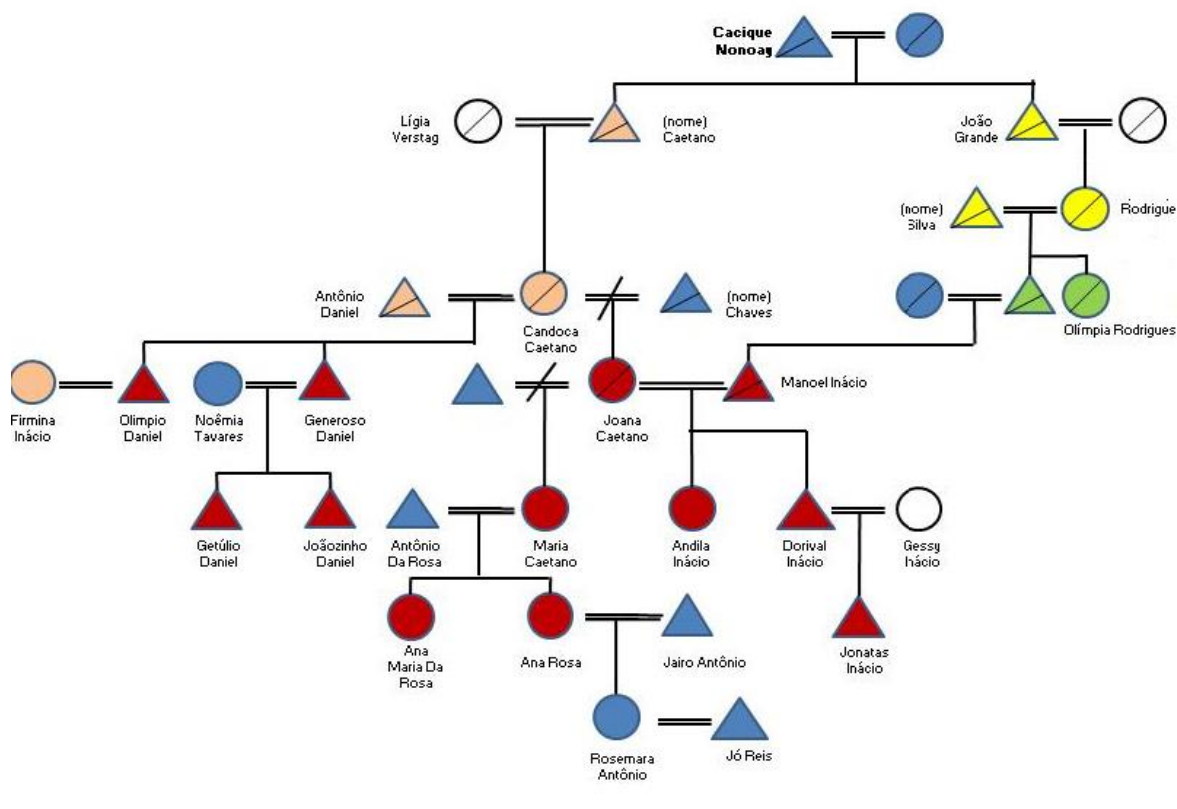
Cacique Nonoag

Lígia Verstag

(nome) Caetano

João Grande

(nome) Silva

Rodrigue

Antônio Daniel

Candoca Caetano

(nome) Chaves

Olímpia Rodrigues

Firmina Inácio

Olimpio Daniel

Noêmia Tavares

Generoso Daniel

Joana Caetano

Manoel Inácio

Getúlio Daniel

Joãozinho Daniel

Antônio Da Rosa

Maria Caetano

Andila Inácio

Dorival Inácio

Gessy hácio

Ana Maria Da Rosa

Ana Rosa

Jairo Antônio

Jonatas Inácio

Rosemara Antônio

Jó Reis